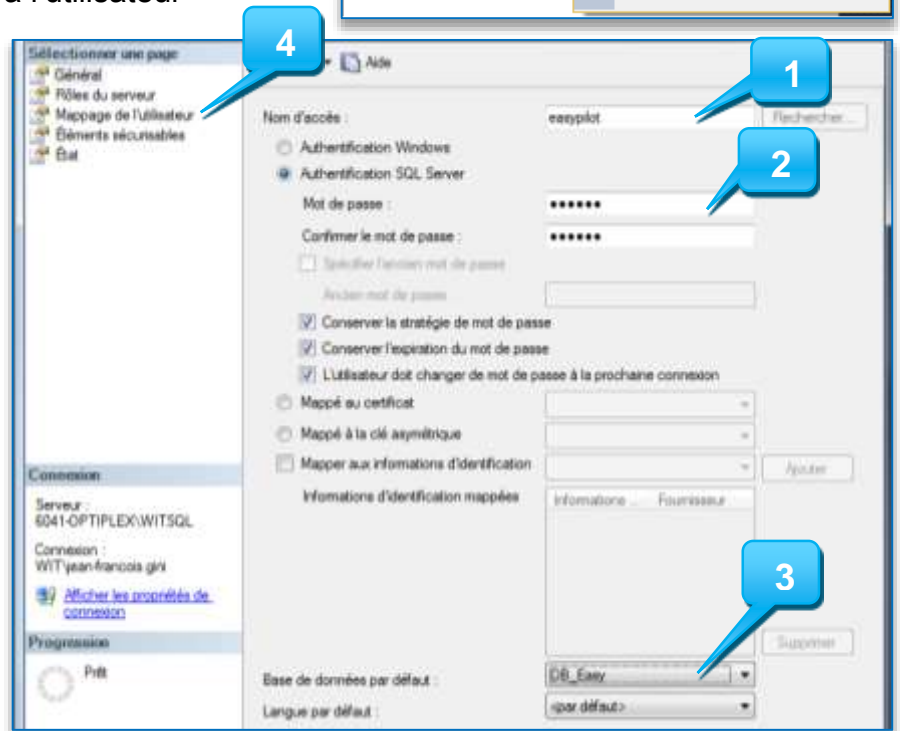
à l'utilisateur

Sélectionner une page
Général
Rôles du serveur
Mappage de l'utilisateur
Éléments sécurisables
État

4

Aide

1

Nom d'accès : easypilot
Rechercher...

Authentification Windows
Authentification SQL Server

2

Mot de passe : ••••••
Confirmer le mot de passe : ••••••
Spécifier l'ancien mot de passe
Ancien mot de passe
Conserver la stratégie de mot de passe
Conserver l'expiration du mot de passe
L'utilisateur doit changer de mot de passe à la prochaine connexion
Mappé au certificat
Mappé à la clé asymétrique
Mapper aux informations d'identification
Ajouter
Informations d'identification mappées
Informations ... Fournisseur

Connexion
Serveur :
6041-OPTIPLEX\WITSQL
Connexion :
WIT\jean-francois.gini
Afficher les propriétés de connexion

3

Progression
Prêt

Supprimer

Base de données par défaut : DB_Easy
Langue par défaut : <par défaut>